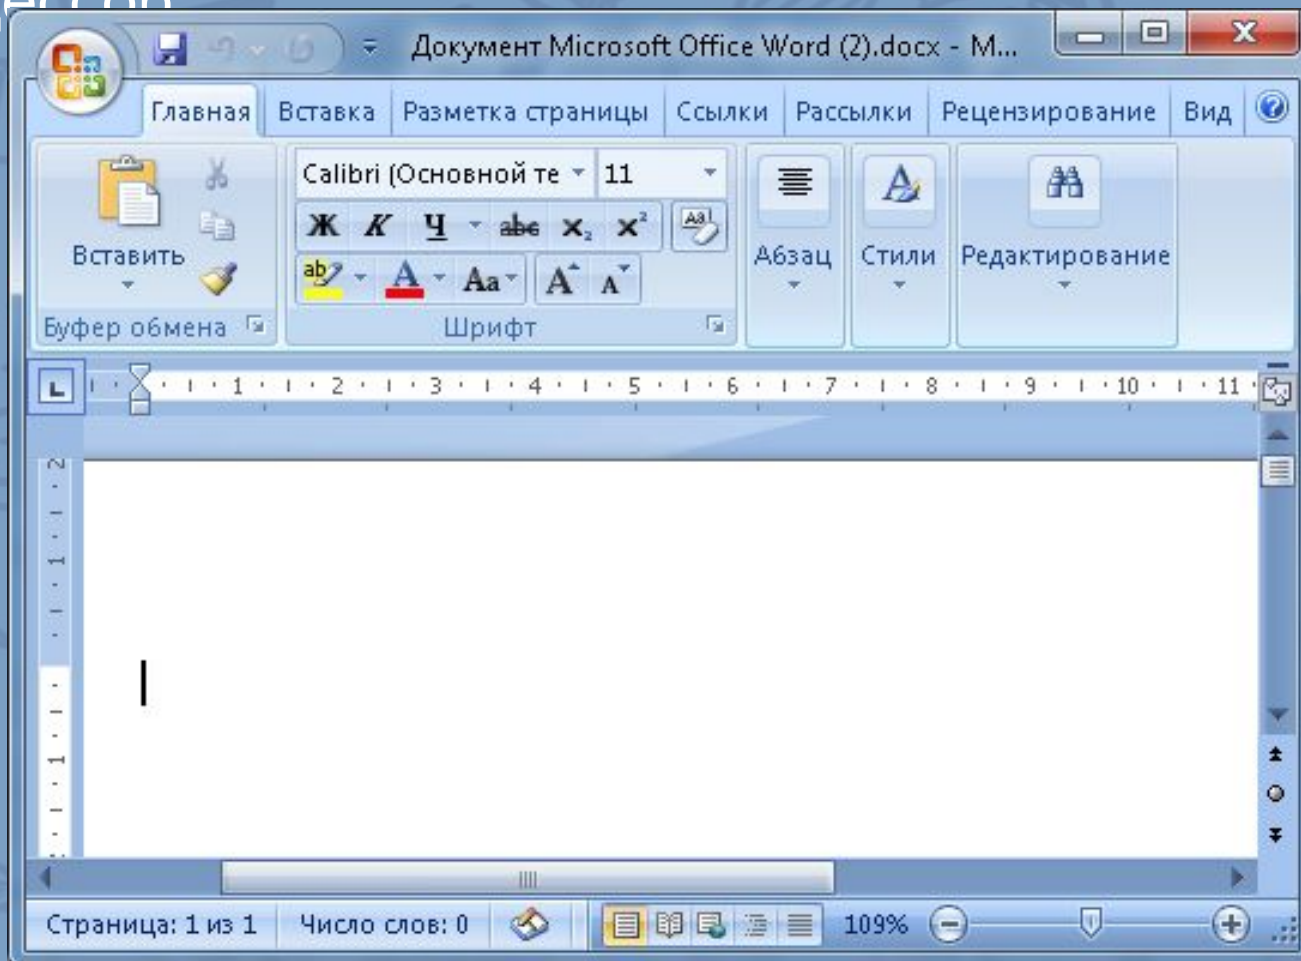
Документ Microsoft Office Word (2).docx - M...

Главная Вставка Разметка страницы Ссылки Рассылки Рецензирование Вид

Вставить
Буфер обмена

Calibri (Основной те 11
Ж К Ч abe $x_2$ $x^2$
Aa A A
Шрифт

Абзац
Стили
Редактирование

1 2 3 4 5 6 7 8 9 10 11

Страница: 1 из 1 Число слов: 0 109%